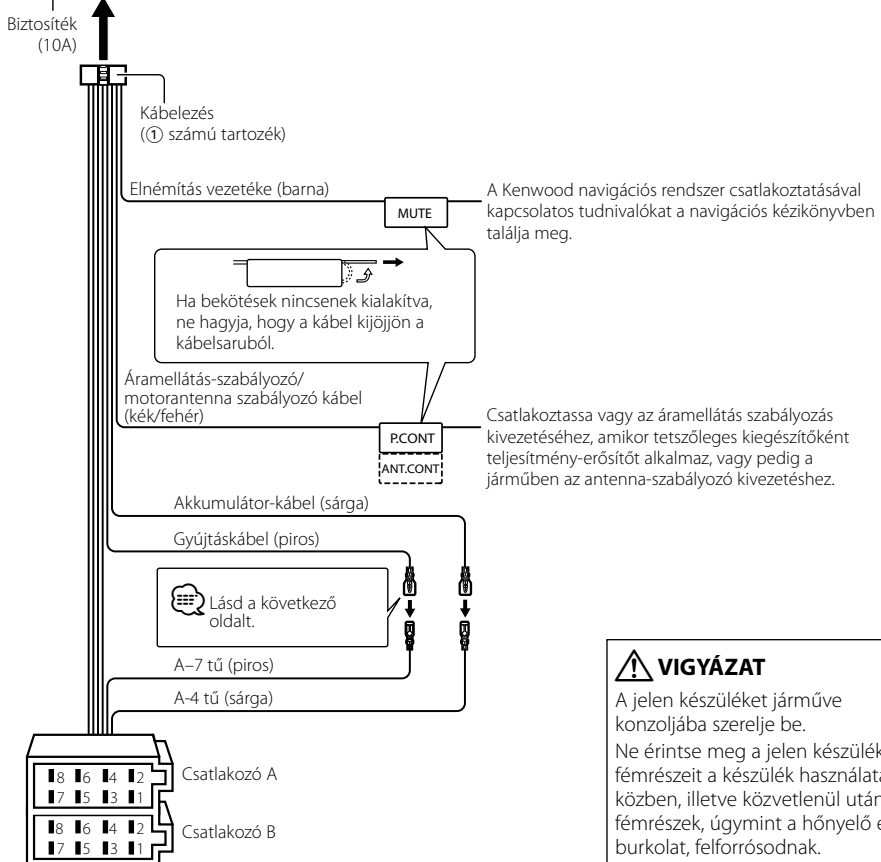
Biztosíték (10A)

Kábelezés (① számú tartozék)

Elnémítás vezetéke (barna)

MUTE

A Kenwood navigációs rendszer csatlakoztatásával kapcsolatos tudnivalókat a navigációs kézikönyvben találja meg.

Ha bekötések nincsenek kialakítva, ne hagyja, hogy a kábel kijöjjön a kábelsaruból.

Áramellátás-szabályozó/ motorantenna szabályozó kábel (kék/fehér)

P.CONT

ANT.CONT

Csatlakoztassa vagy az áramellátás szabályozás kivezetéséhez, amikor tetszőleges kiegészítőként teljesítmény-erősítőt alkalmaz, vagy pedig a járműben az antenna-szabályozó kivezetéshez.

Akkumulátor-kábel (sárga)

Gyújtáskábel (piros)

Lásd a következő oldalt.

A–7 tű (piros)

A-4 tű (sárga)

8 6 4 2
7 5 3 1

Csatlakozó A

8 6 4 2
7 5 3 1

Csatlakozó B

VIGYÁZAT

A jelen készüléket járműve konzoljába szerelje be.

Ne érintse meg a jelen készülék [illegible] fémrészeit a készülék használata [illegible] közben, illetve közvetlenül után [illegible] fémrészek, úgymint a hőnyelő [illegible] burkolat, felforrósodnak.